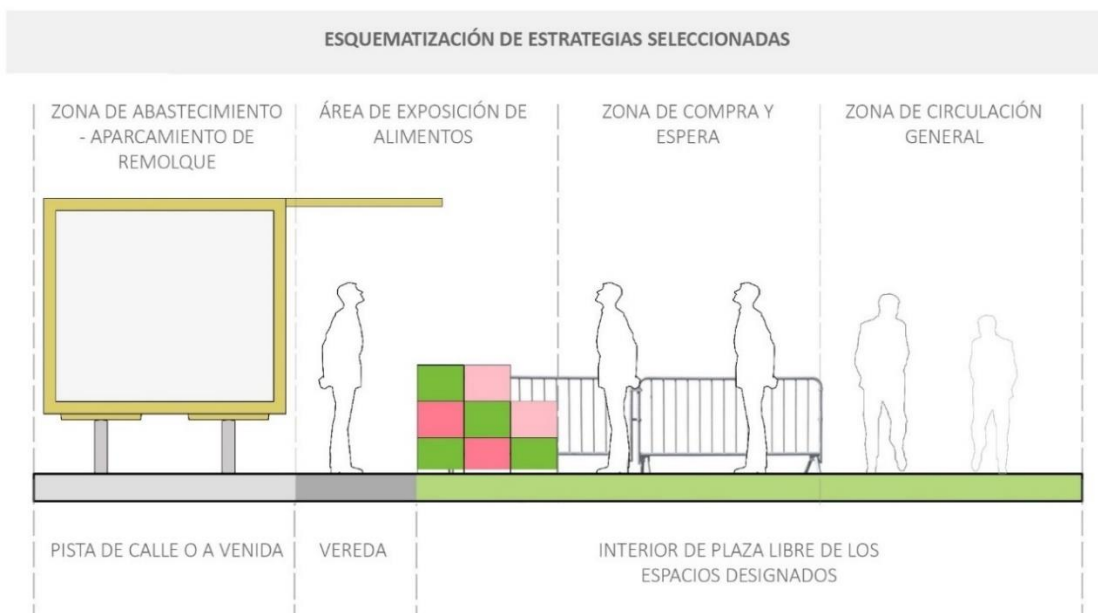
ESQUEMATIZACIÓN DE ESTRATEGIAS SELECCIONADAS

ZONA DE ABASTECIMIENTO - APARCAMIENTO DE REMOLQUE

ÁREA DE EXPOSICIÓN DE ALIMENTOS

ZONA DE COMPRA Y ESPERA

ZONA DE CIRCULACIÓN GENERAL

PISTA DE CALLE O A VENIDA

VEREDA

INTERIOR DE PLAZA LIBRE DE LOS ESPACIOS DESIGNADOS